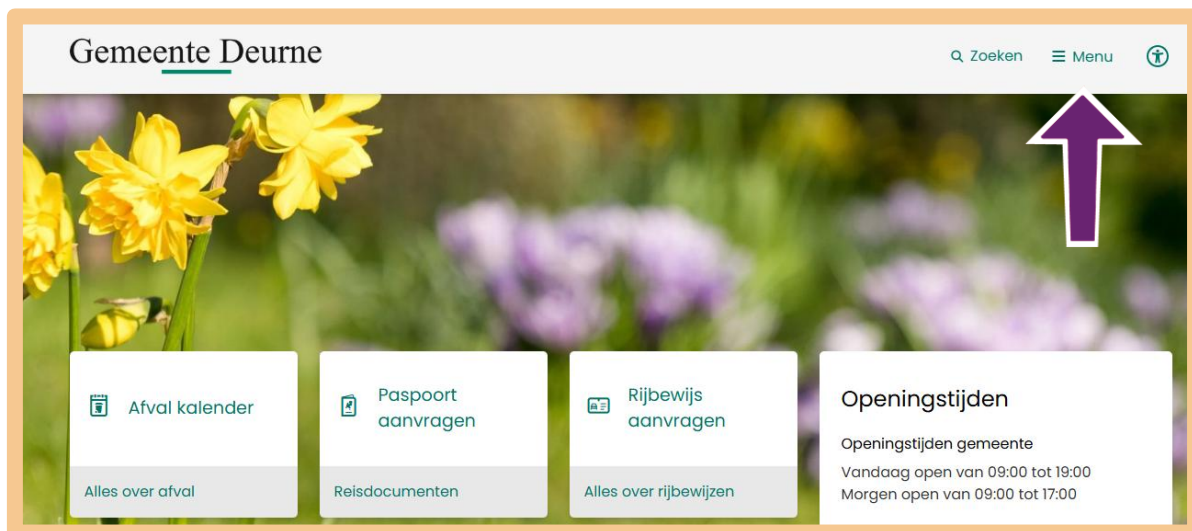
Gemeente Deurne

Zoeken

Menu

Afval kalender

Alles over afval

Paspoort aanvragen

Reisdocumenten

Rijbewijs aanvragen

Alles over rijbewijzen

Openingstijden

Openingstijden gemeente

Vandaag open van 09:00 tot 19:00
Morgen open van 09:00 tot 17:00